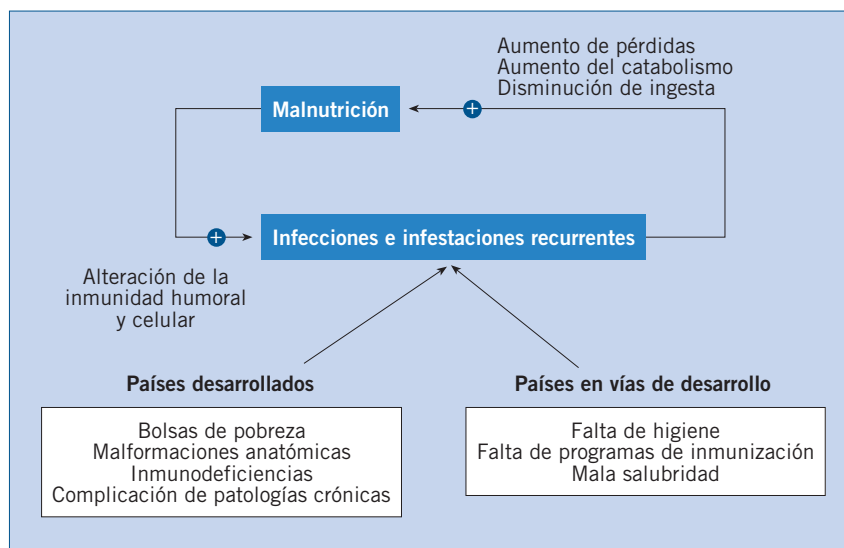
Aumento de pérdidas
Aumento del catabolismo
Disminución de ingesta

Malnutrición

+

+

Infecciones e infestaciones recurrentes

Alteración de la inmunidad humoral y celular

Países desarrollados

Bolsas de pobreza
Malformaciones anatómicas
Inmunodeficiencias
Complicación de patologías crónicas

Países en vías de desarrollo

Falta de higiene
Falta de programas de inmunización
Mala salubridad